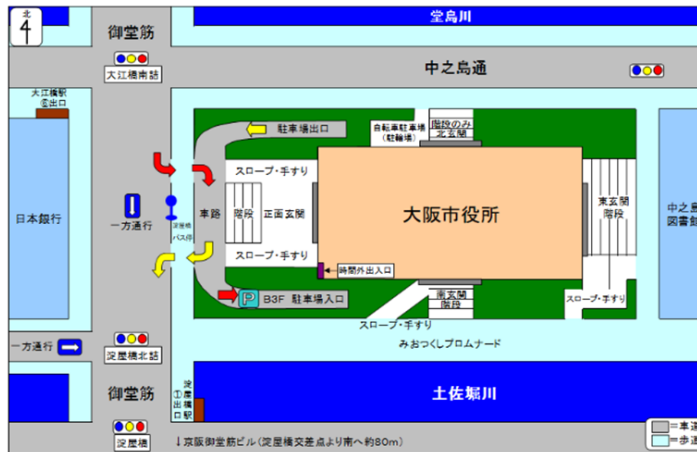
北
4

御堂筋

堂島川

大江橋南詰

中之島通

大江橋駅
⑥出口

駐車場出口

自転車駐車場
(駐輪場)

階段のみ
北玄関

日本銀行

一方通行

淀屋橋
バス停

車路

スロープ・手すり

階段

正面玄関

大阪市役所

東玄関
階段

中之島
図書館

スロープ・手すり

時間外出入口

B3F 駐車場入口

南玄関
階段

スロープ・手すり

スロープ・手すり

みおつくしプロムナード

一方通行

淀屋橋北詰

御堂筋

淀屋橋
①出口
淀屋橋駅

土佐堀川

淀屋橋

↓京阪御堂筋ビル(淀屋橋交差点より南へ約80m)

=車道
=歩道